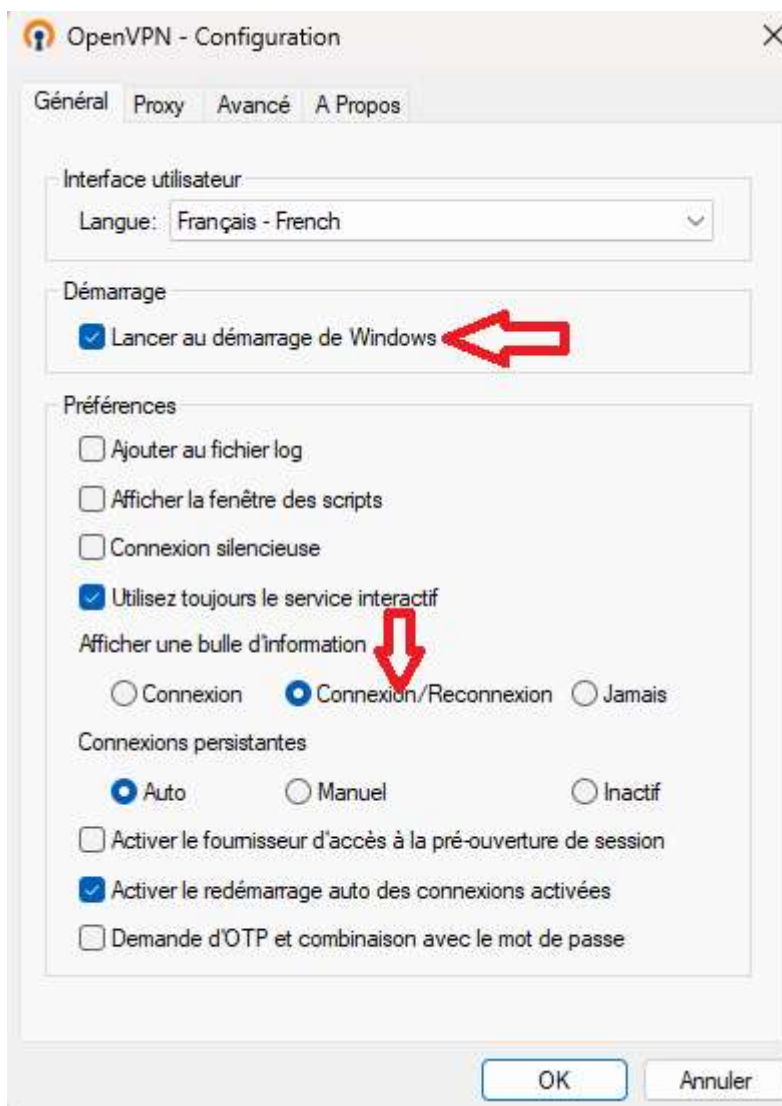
OpenVPN - Configuration

Général Proxy Avancé A Propos

Interface utilisateur

Langue: Français - French

Démarrage

Lancer au démarrage de Windows

Préférences

Ajouter au fichier log

Afficher la fenêtre des scripts

Connexion silencieuse

Utilisez toujours le service interactif

Afficher une bulle d'information

Connexion Connexion/Reconnexion Jamais

Connexions persistantes

Auto Manuel Inactif

Activer le fournisseur d'accès à la pré-ouverture de session

Activer le redémarrage auto des connexions activées

Demande d'OTP et combinaison avec le mot de passe

OK Annuler